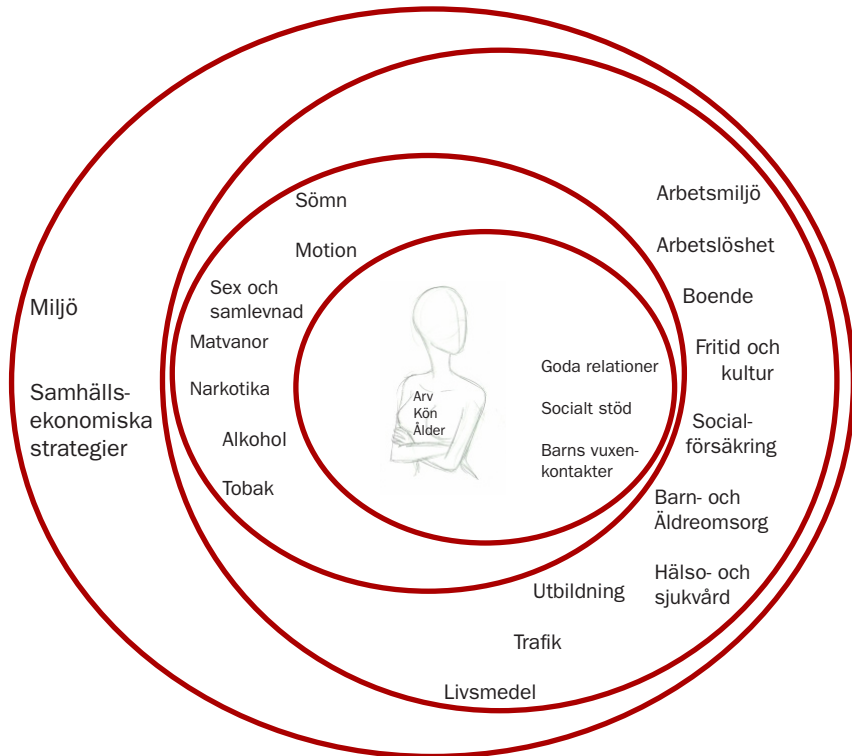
Miljö

Samhälls-ekonomiska strategier

Sömn

Motion

Sex och samlevnad

Matvanor

Narkotika

Alkohol

Tobak

Arv
Kön
Ålder

Goda relationer

Socialt stöd

Barns vuxen-kontakter

Arbetsmiljö

Arbetslöshet

Boende

Fritid och kultur

Social-försäkring

Barn- och Äldreomsorg

Hälso- och sjukvård

Utbildning

Trafik

Livsmedel